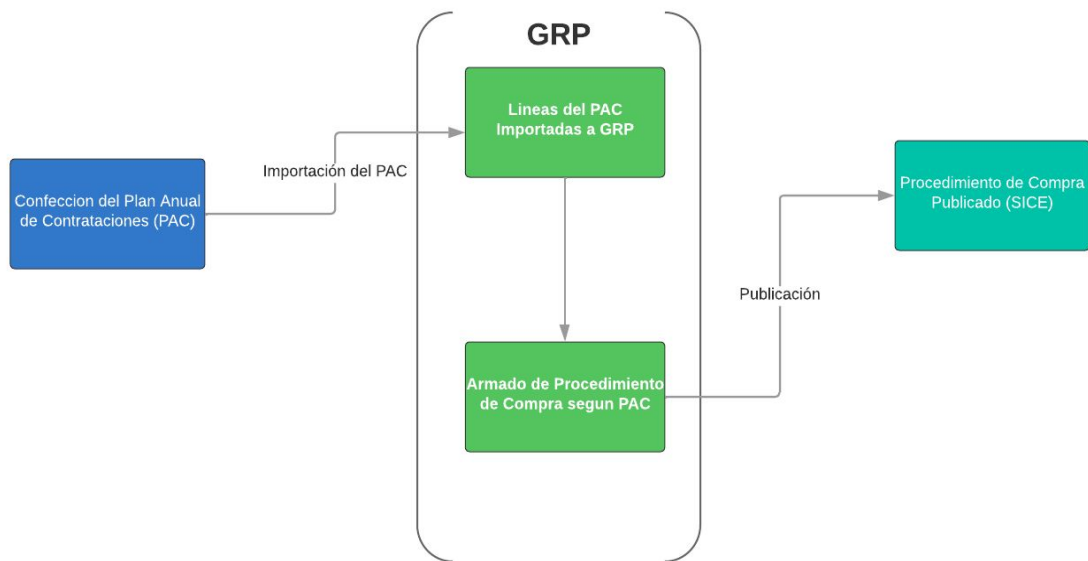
GRP

Confeccion del Plan Anual de Contrataciones (PAC)

Importación del PAC

Lineas del PAC Importadas a GRP

Armado de Procedimiento de Compra segun PAC

Publicación

Procedimiento de Compra Publicado (SICE)